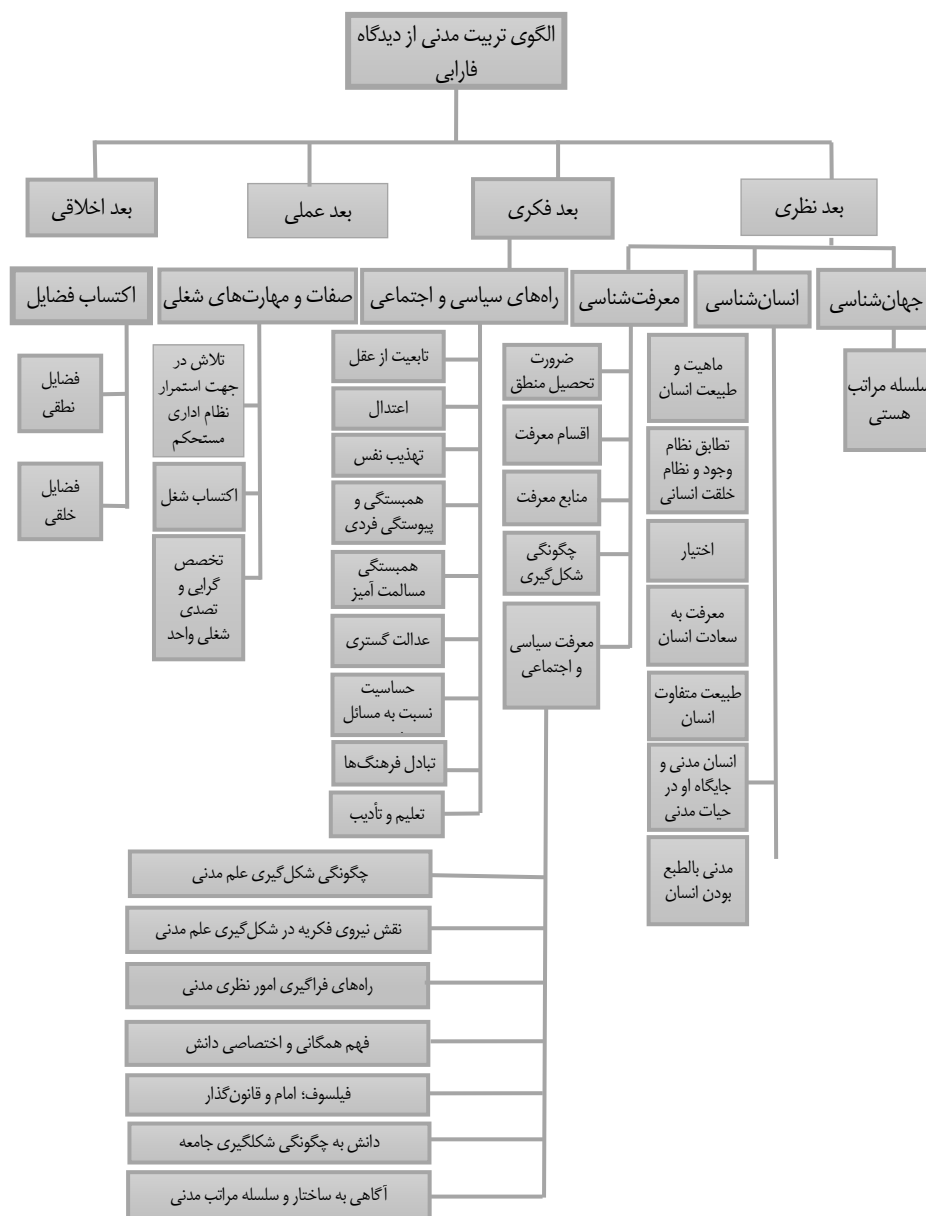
الگوی تربیت مدنی از دیدگاه فارابی

بعد نظری

بعد فکری

بعد عملی

بعد اخلاقی

جهان‌شناسی

انسان‌شناسی

معرفت‌شناسی

راه‌های سیاسی و اجتماعی

صفات و مهارت‌های شغلی

اکتساب فضایل

سلسله مراتب هستی

ماهیت و طبیعت انسان

تطابق نظام وجود و نظام خلقت انسانی

اختیار

معرفت به سعادت انسان

طبیعت متفاوت انسان

انسان مدنی و جایگاه او در حیات مدنی

مدنی بالطبع بودن انسان

ضرورت تحصیل منطق

اقسام معرفت

منابع معرفت

چگونگی شکل‌گیری

معرفت سیاسی و اجتماعی

تابعیت از عقل

اعتدال

تهذیب نفس

همبستگی و پیوستگی فردی

همبستگی مسالمت آمیز

عدالت گستری

حساسیت نسبت به مسائل

تبادل فرهنگ‌ها

تعلیم و تأدیب

تلاش در جهت استمرار نظام اداری مستحکم

اکتساب شغل

تخصص گرایی و تصدی شغلی واحد

فضایل نطقی

فضایل خلقی

چگونگی شکل‌گیری علم مدنی

نقش نیروی فکریه در شکل‌گیری علم مدنی

راه‌های فراگیری امور نظری مدنی

فهم همگانی و اختصاصی دانش

فیلسوف؛ امام و قانون‌گذار

دانش به چگونگی شکلگیری جامعه

آگاهی به ساختار و سلسله مراتب مدنی